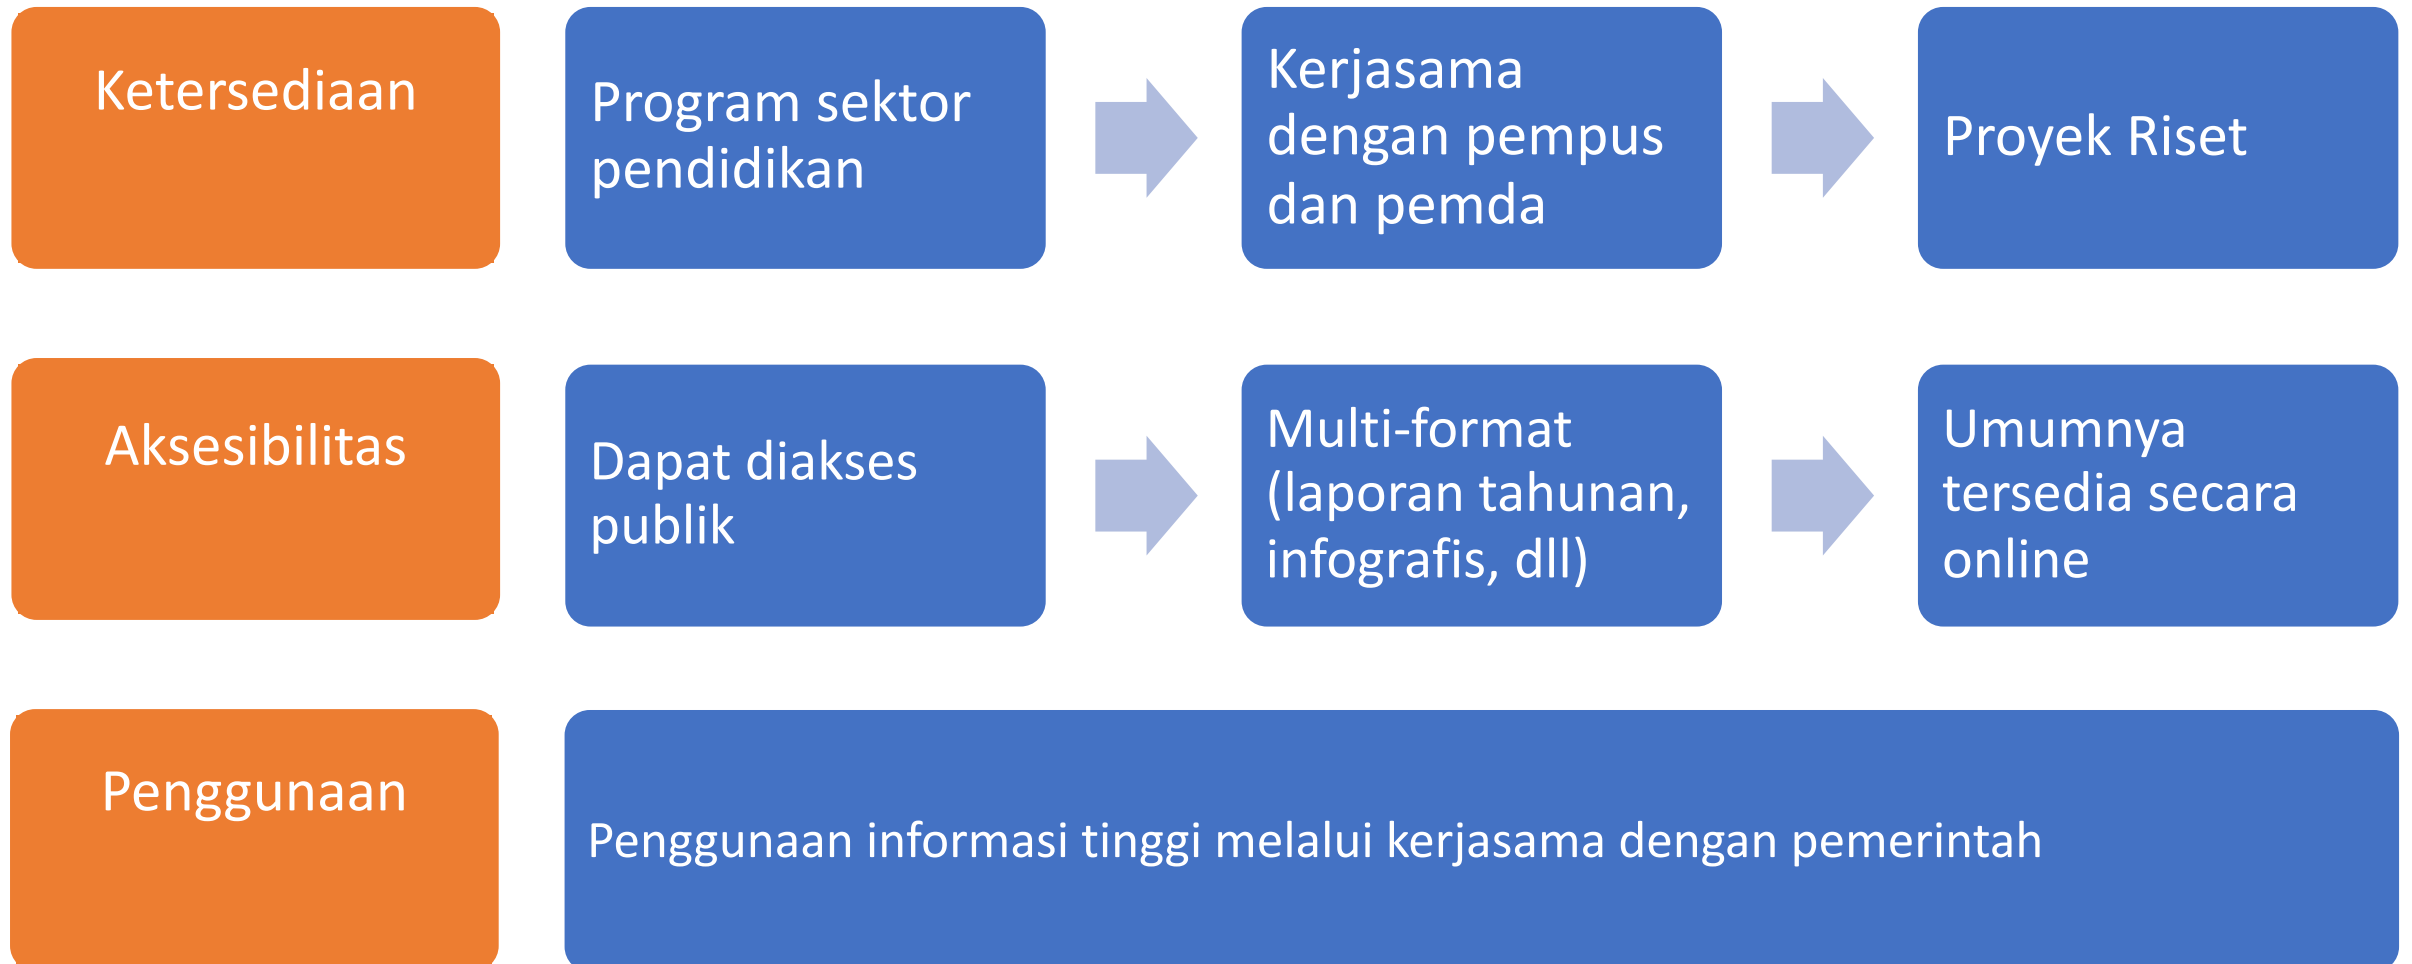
Ketersediaan

Program sektor pendidikan

Kerjasama dengan pempus dan pemda

Proyek Riset

Aksesibilitas

Dapat diakses publik

Multi-format (laporan tahunan, infografis, dll)

Umumnya tersedia secara online

Penggunaan

Penggunaan informasi tinggi melalui kerjasama dengan pemerintah